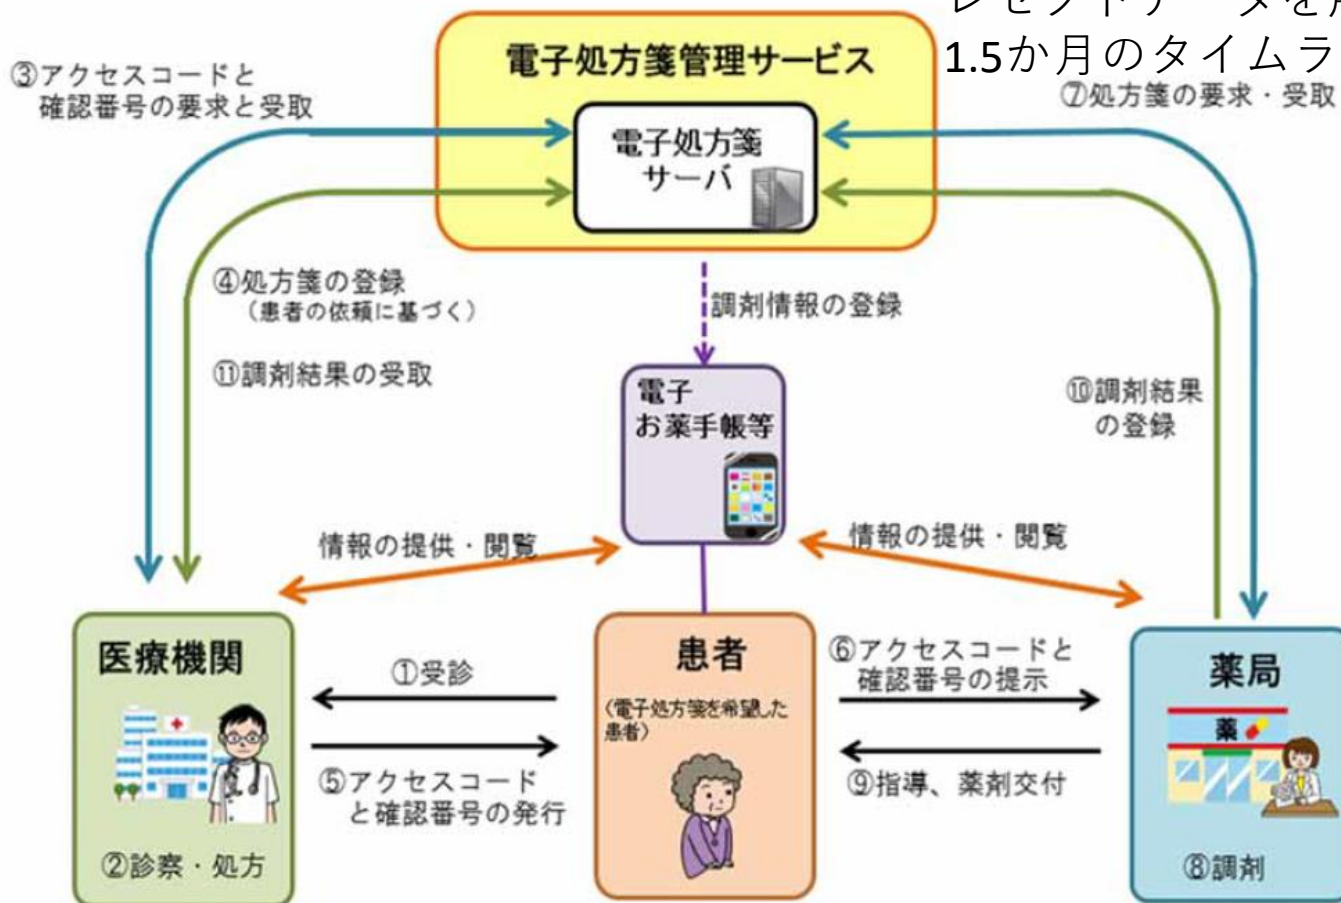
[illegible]
1.5か月のタイムラ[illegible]

電子処方箋管理サービス

③アクセスコードと確認番号の要求と受取

⑦処方箋の要求・受取

電子処方箋サーバ

④処方箋の登録（患者の依頼に基づく）

調剤情報の登録

⑪調剤結果の受取

電子お薬手帳等

⑩調剤結果の登録

情報の提供・閲覧

情報の提供・閲覧

医療機関

①受診

患者

（電子処方箋を希望した患者）

⑥アクセスコードと確認番号の提示

薬局

薬

⑤アクセスコードと確認番号の発行

⑨指導、薬剤交付

②診察・処方

⑧調剤